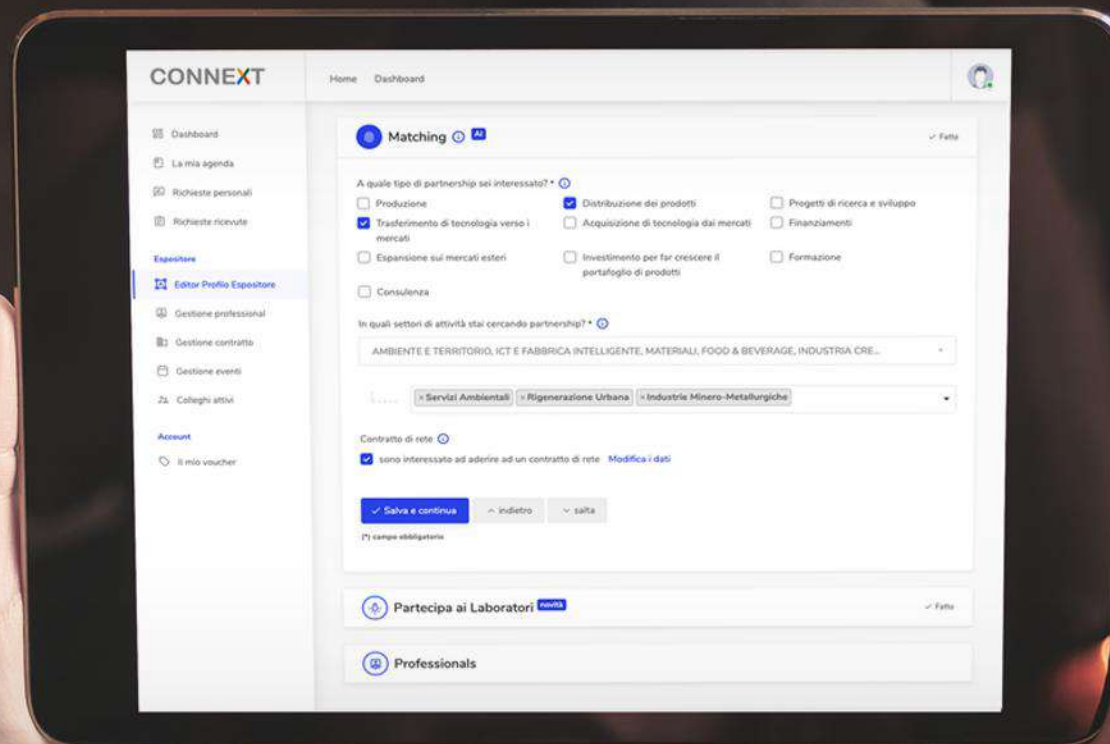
CONNEXT

Home Dashboard

Dashboard
La mia agenda
Richieste personali
Richieste ricevute

Espositore
Editor Profilo Espositore
Gestione professional
Gestione contratto
Gestione eventi
Colleghi attivi

Account
Il mio voucher

Matching AI

✓ Fatto

A quale tipo di partnership sei interessato? *

Produzione
Distribuzione dei prodotti
Progetti di ricerca e sviluppo
Trasferimento di tecnologia verso i mercati
Acquisizione di tecnologia dai mercati
Finanziamenti
Espansione sui mercati esteri
Investimento per far crescere il portafoglio di prodotti
Formazione
Consulenza

In quali settori di attività stai cercando partnership? *

AMBIENTE E TERRITORIO, ICT E FABBRICA INTELLIGENTE, MATERIALI, FOOD & BEVERAGE, INDUSTRIA CRE...

× Servizi Ambientali × Rigenerazione Urbana × Industrie Minero-Metallurgiche

Contratto di rete

sono interessato ad aderire ad un contratto di rete Modifica i dati

✓ Salva e continua ^ indietro ˅ salta

(*) campo obbligatorio

Partecipa ai Laboratori novità

✓ Fatto

Professionals